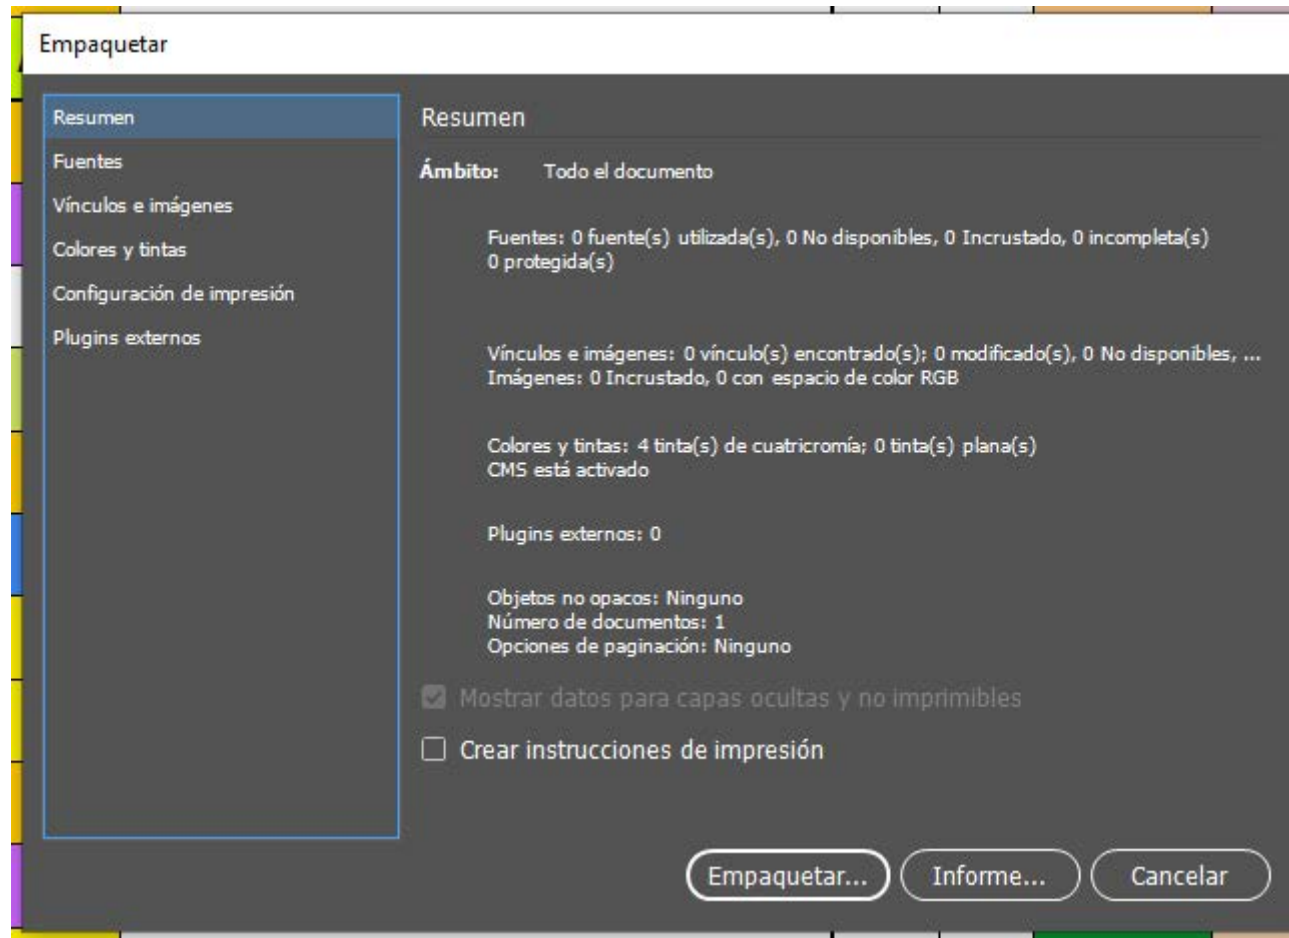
Empaquetar

Resumen
Fuentes
Vínculos e imágenes
Colores y tintas
Configuración de impresión
Plugins externos

Resumen

Ámbito: Todo el documento

Fuentes: 0 fuente(s) utilizada(s), 0 No disponibles, 0 Incrustado, 0 incompleta(s)
0 protegida(s)

Vínculos e imágenes: 0 vínculo(s) encontrado(s); 0 modificado(s), 0 No disponibles, ...
Imágenes: 0 Incrustado, 0 con espacio de color RGB

Colores y tintas: 4 tinta(s) de cuatricromía; 0 tinta(s) plana(s)
CMS está activado

Plugins externos: 0

Objetos no opacos: Ninguno
Número de documentos: 1
Opciones de paginación: Ninguno

Mostrar datos para capas ocultas y no imprimibles

Crear instrucciones de impresión

Empaquetar...
Informe...
Cancelar